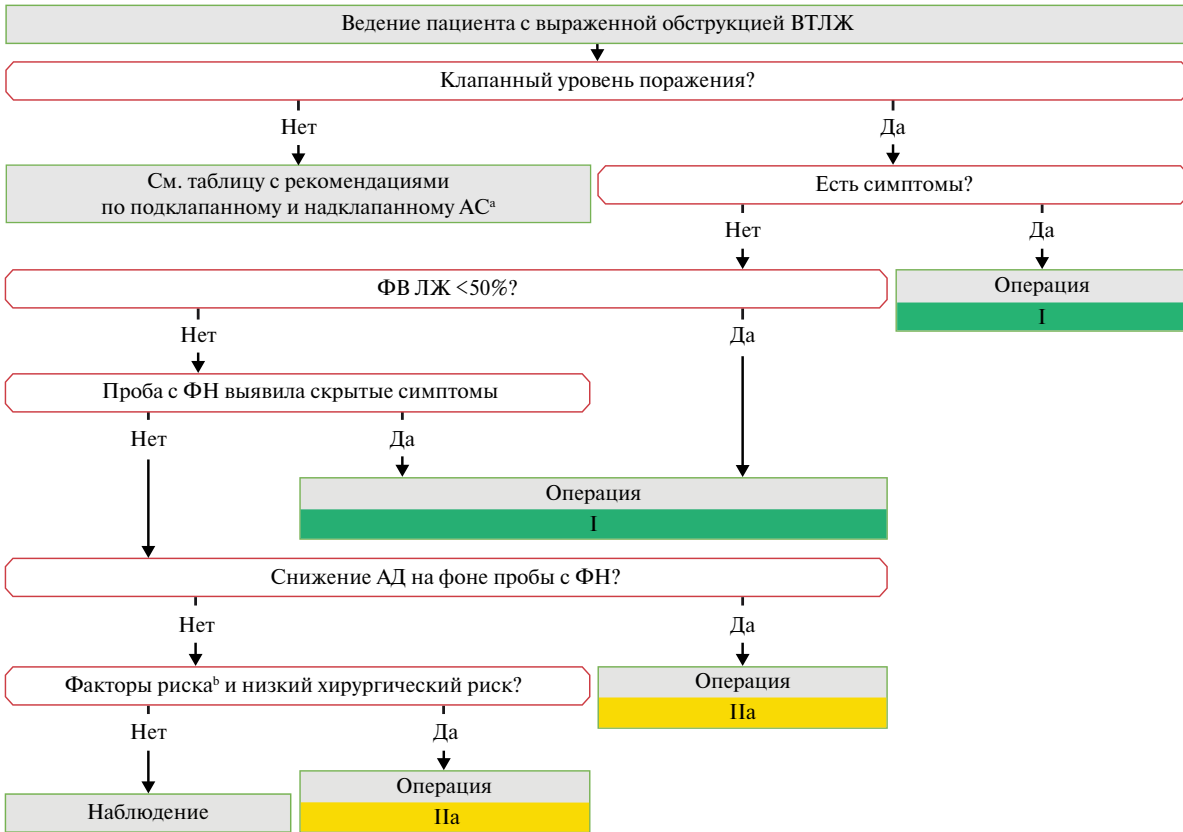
Ведение пациента с выраженной обструкцией ВТЛЖ

Клапанный уровень поражения?

Нет

Да

См. таблицу с рекомендациями по подклапанному и надклапанному АС$^{a}$

Есть симптомы?

Нет

Да

ФВ ЛЖ <50%?

Операция

I

Нет

Да

Проба с ФН выявила скрытые симптомы

Нет

Да

Операция

I

Снижение АД на фоне пробы с ФН?

Нет

Да

Факторы риска$^{b}$ и низкий хирургический риск?

Операция

IIa

Нет

Да

Операция

Наблюдение

IIa